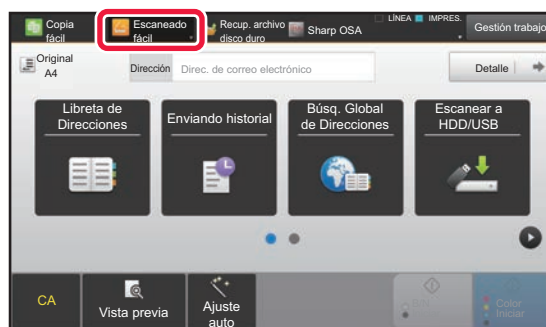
Copia fácil
Escaneado fácil
Recup. archivo disco duro
Sharp OSA
LÍNEA
IMPRES.
Gestión trabajo
Original A4
Dirección
Direc. de correo electrónico
Detalle
Libreta de Direcciones
Enviando historial
Búsq. Global de Direcciones
Escanear a HDD/USB
CA
Vista previa
Ajuste auto
Color Iniciar